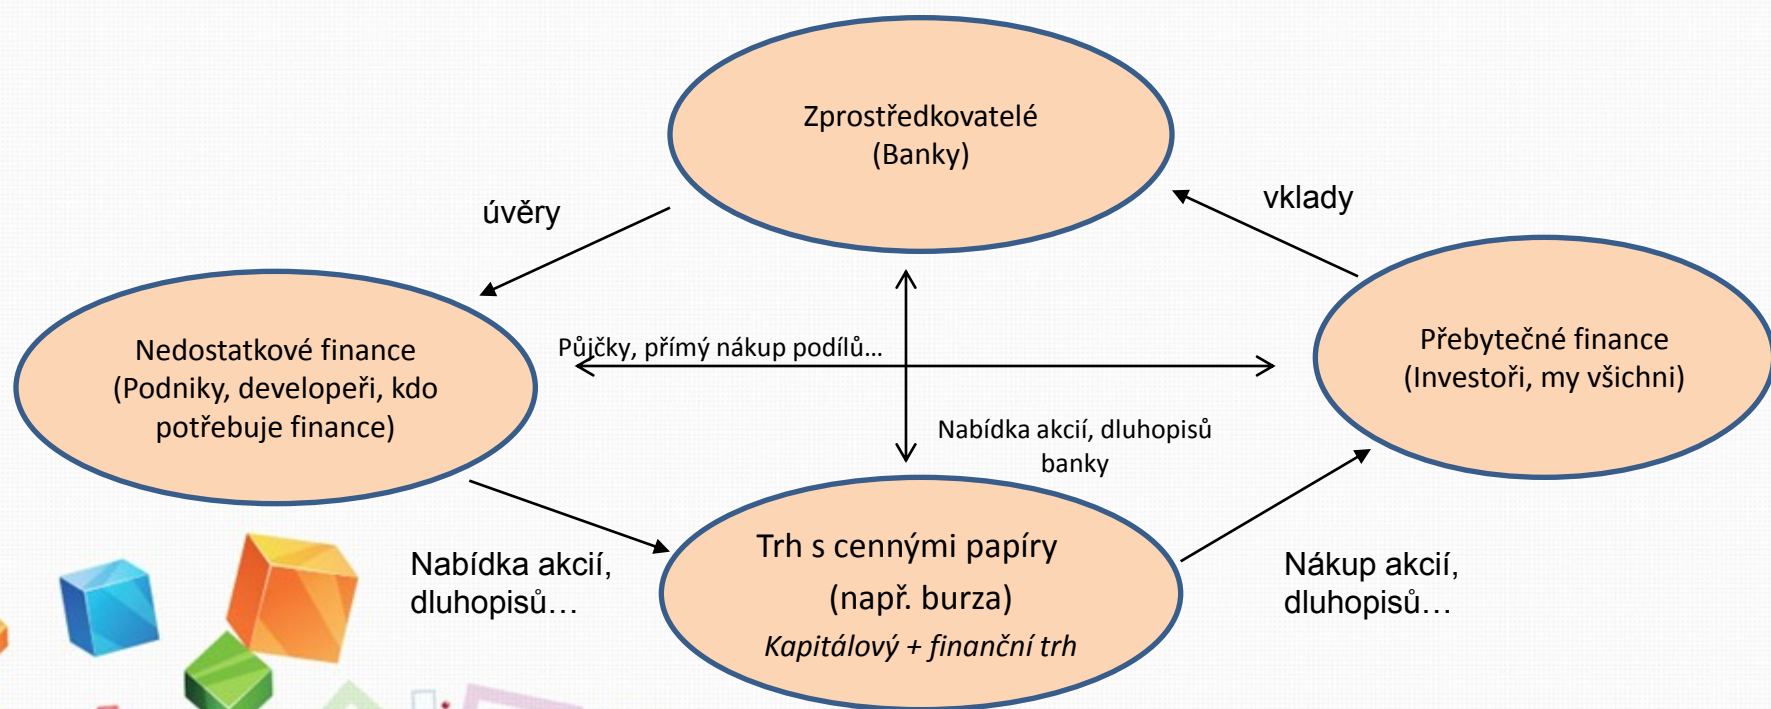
Zprostředkovatelé
(Banky)

úvěry

vklady

Nedostatkové finance
(Podniky, developeři, kdo potřebuje finance)

Půjčky, přímý nákup podílů…

Přebytečné finance
(Investoři, my všichni)

Nabídka akcií, dluhopisů banky

Nabídka akcií, dluhopisů…

Trh s cennými papíry
(např. burza)
Kapitálový + finanční trh

Nákup akcií, dluhopisů…